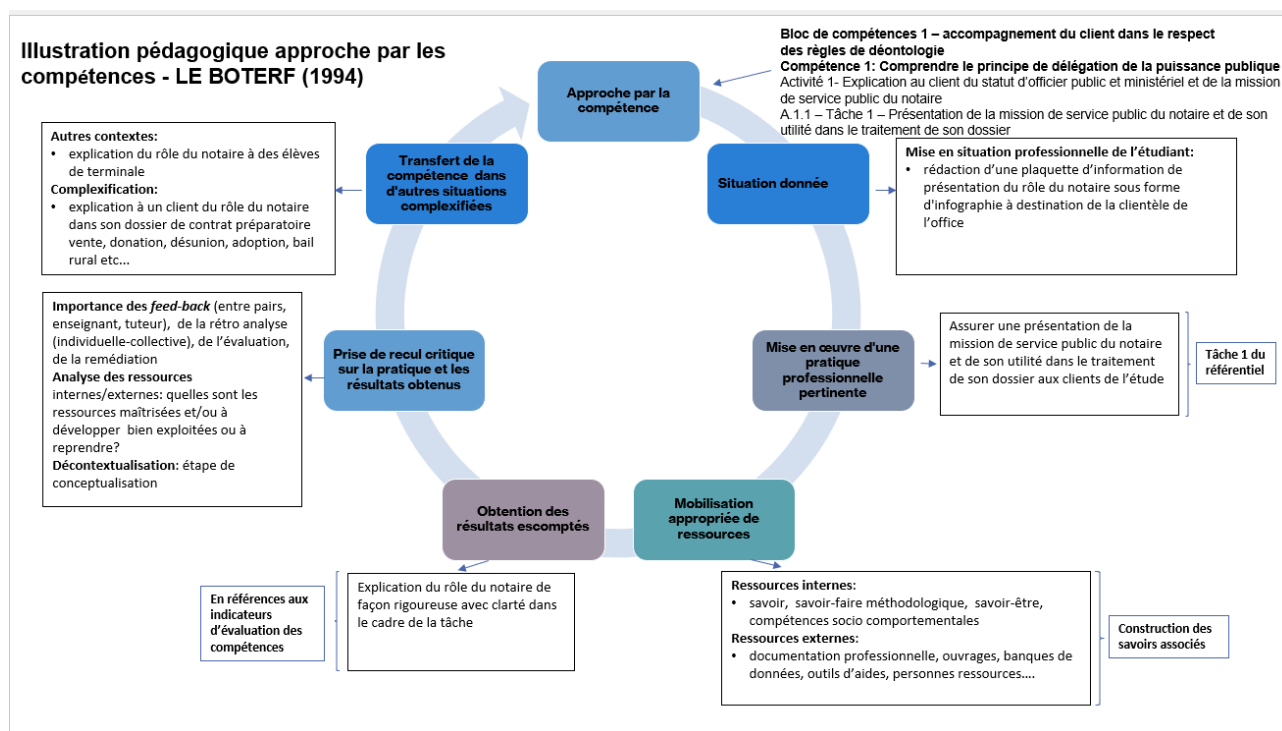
Illustration pédagogique approche par les compétences - LE BOTERF (1994)

Bloc de compétences 1 – accompagnement du client dans le respect des règles de déontologie
Compétence 1: Comprendre le principe de délégation de la puissance publique
Activité 1- Explication au client du statut d'officier public et ministériel et de la mission de service public du notaire
A.1.1 – Tâche 1 – Présentation de la mission de service public du notaire et de son utilité dans le traitement de son dossier

Approche par la compétence

Situation donnée

Mise en situation professionnelle de l'étudiant:
• rédaction d'une plaquette d'information de présentation du rôle du notaire sous forme d'infographie à destination de la clientèle de l'office

Mise en œuvre d'une pratique professionnelle pertinente

Assurer une présentation de la mission de service public du notaire et de son utilité dans le traitement de son dossier aux clients de l'étude

Tâche 1 du référentiel

Mobilisation appropriée de ressources

Ressources internes:
• savoir, savoir-faire méthodologique, savoir-être, compétences socio comportementales
Ressources externes:
• documentation professionnelle, ouvrages, banques de données, outils d'aides, personnes ressources….

Construction des savoirs associés

Obtention des résultats escomptés

Explication du rôle du notaire de façon rigoureuse avec clarté dans le cadre de la tâche

En références aux indicateurs d'évaluation des compétences

Prise de recul critique sur la pratique et les résultats obtenus

Importance des *feed-back* (entre pairs, enseignant, tuteur), de la rétro analyse (individuelle-collective), de l'évaluation, de la remédiation
Analyse des ressources internes/externes: quelles sont les ressources maîtrisées et/ou à développer bien exploitées ou à reprendre?
Décontextualisation: étape de conceptualisation

Transfert de la compétence dans d'autres situations complexifiées

Autres contextes:
• explication du rôle du notaire à des élèves de terminale
Complexification:
• explication à un client du rôle du notaire dans son dossier de contrat préparatoire vente, donation, désunion, adoption, bail rural etc...